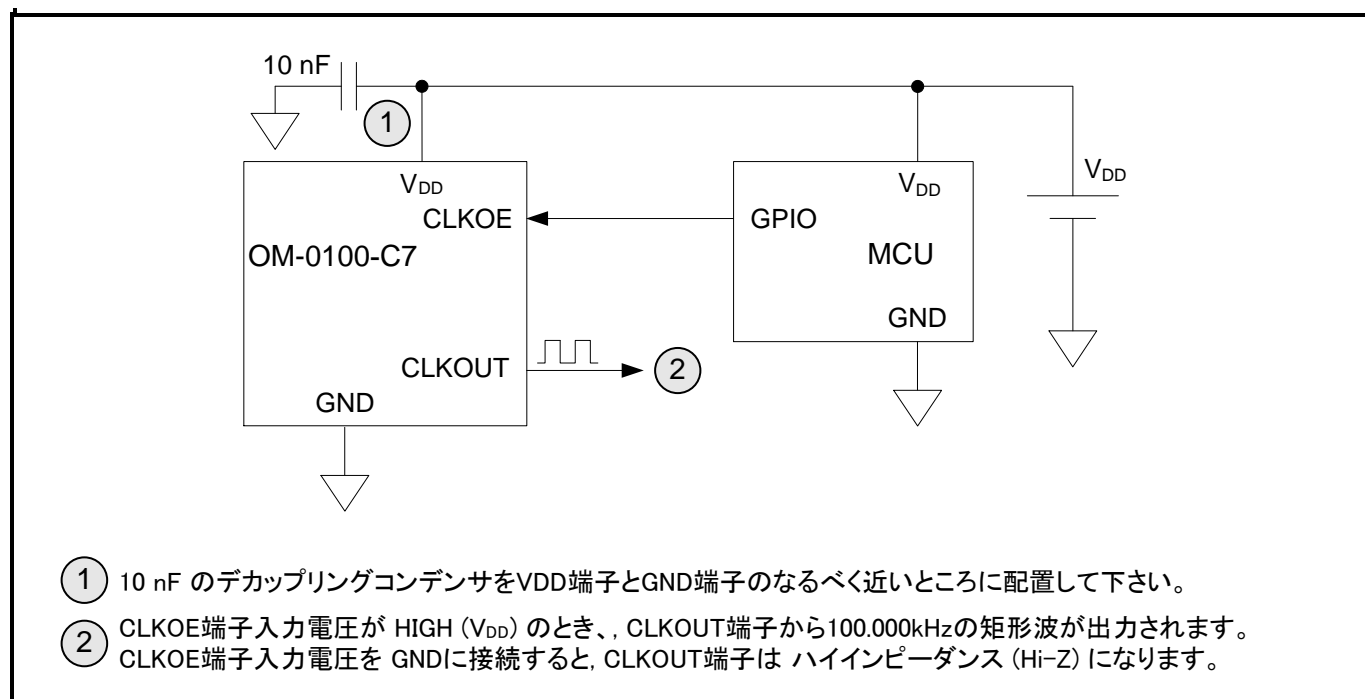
10 nF

1

$V_{DD}$

CLKOE

OM-0100-C7

CLKOUT

GND

2

$V_{DD}$

GPIO

MCU

GND

$V_{DD}$

1 10 nF のデカップリングコンデンサをVDD端子とGND端子のなるべく近いところに配置して下さい。

2 CLKOE端子入力電圧が HIGH ($V_{DD}$) のとき、, CLKOUT端子から100.000kHzの矩形波が出力されます。
CLKOE端子入力電圧を GNDに接続すると, CLKOUT端子は ハイインピーダンス (Hi-Z) になります。